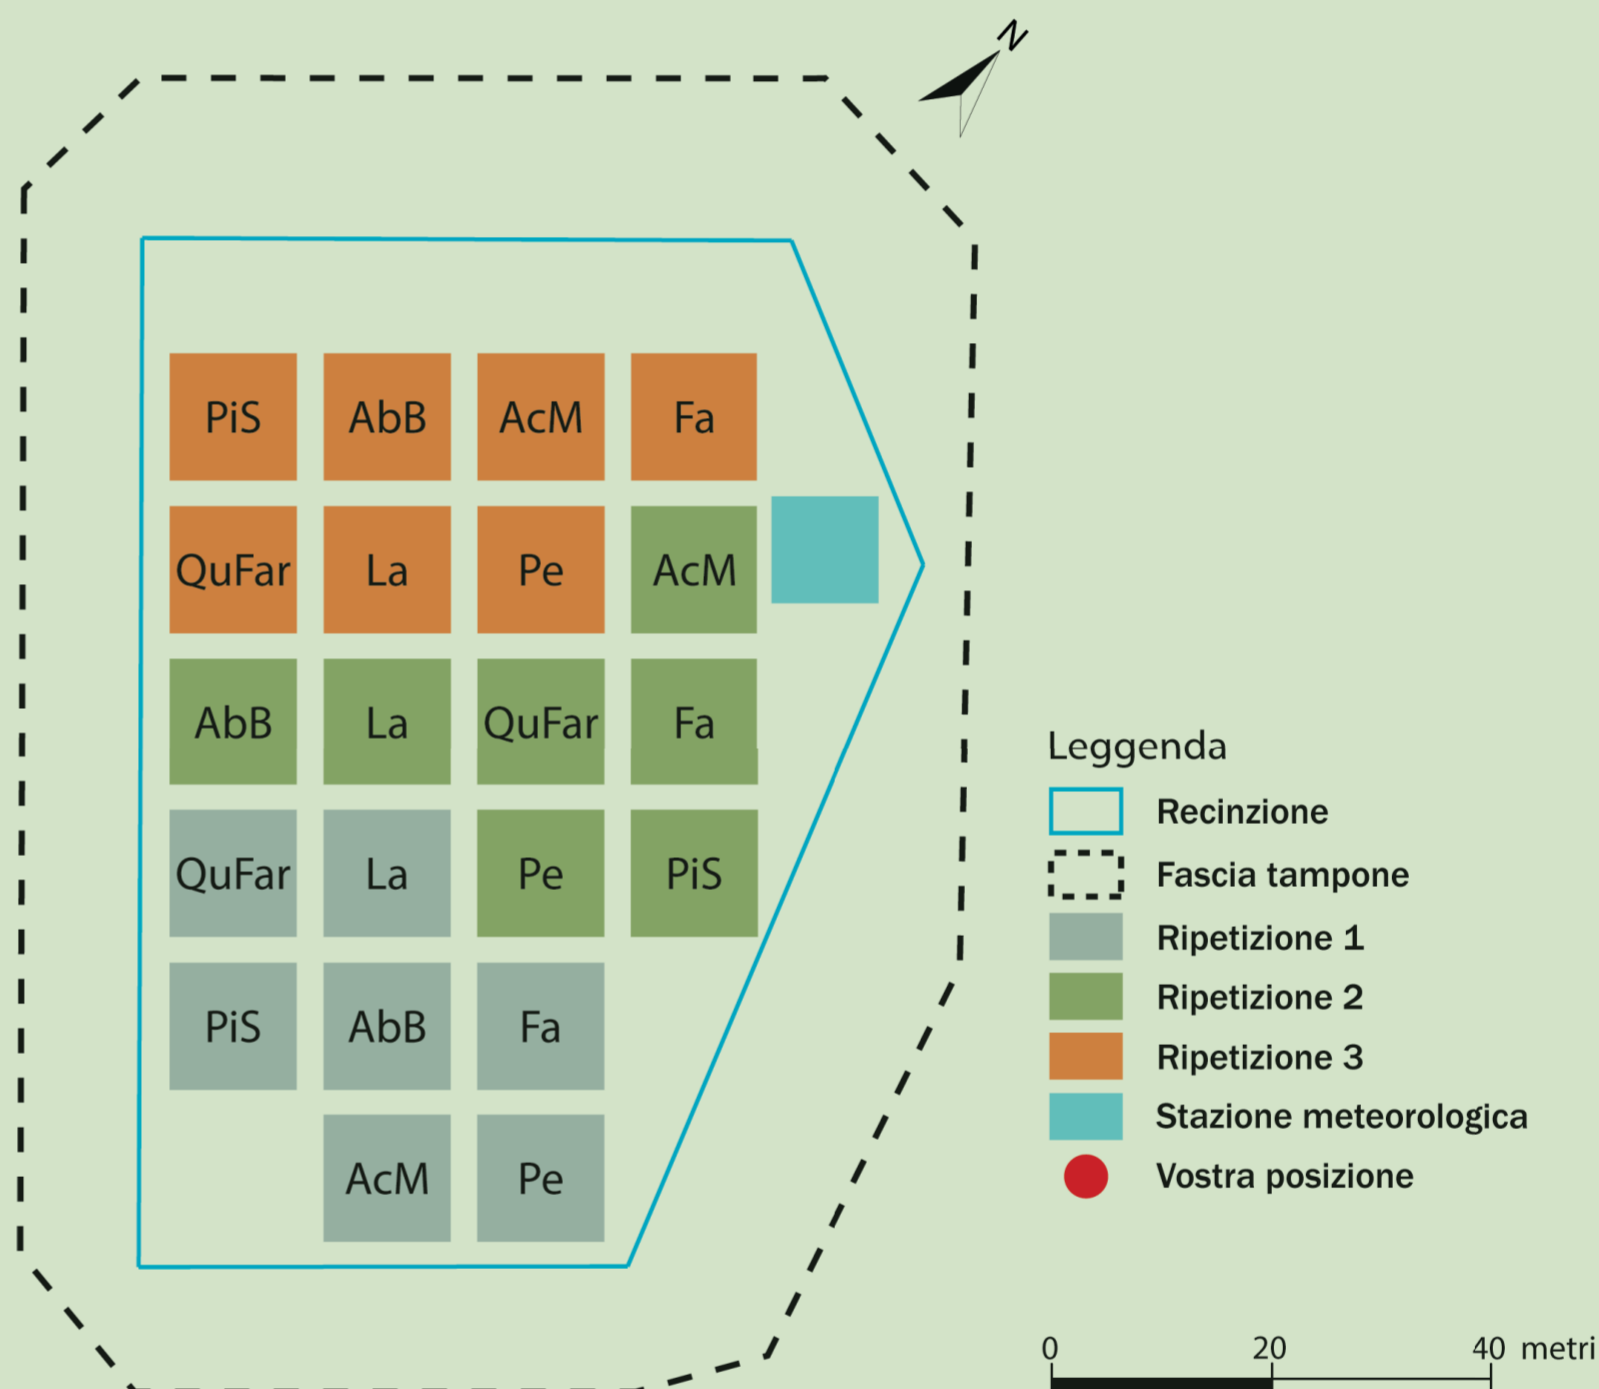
N

| PiS | AbB | AcM | Fa |
|---|---|---|---|
| QuFar | La | Pe | AcM |
| AbB | La | QuFar | Fa |
| QuFar | La | Pe | PiS |
| PiS | AbB | Fa | |
| | AcM | Pe | |

Leggenda
Recinzione
Fascia tampone
Ripetizione 1
Ripetizione 2
Ripetizione 3
Stazione meteorologica
Vostra posizione

0 20 40 metri